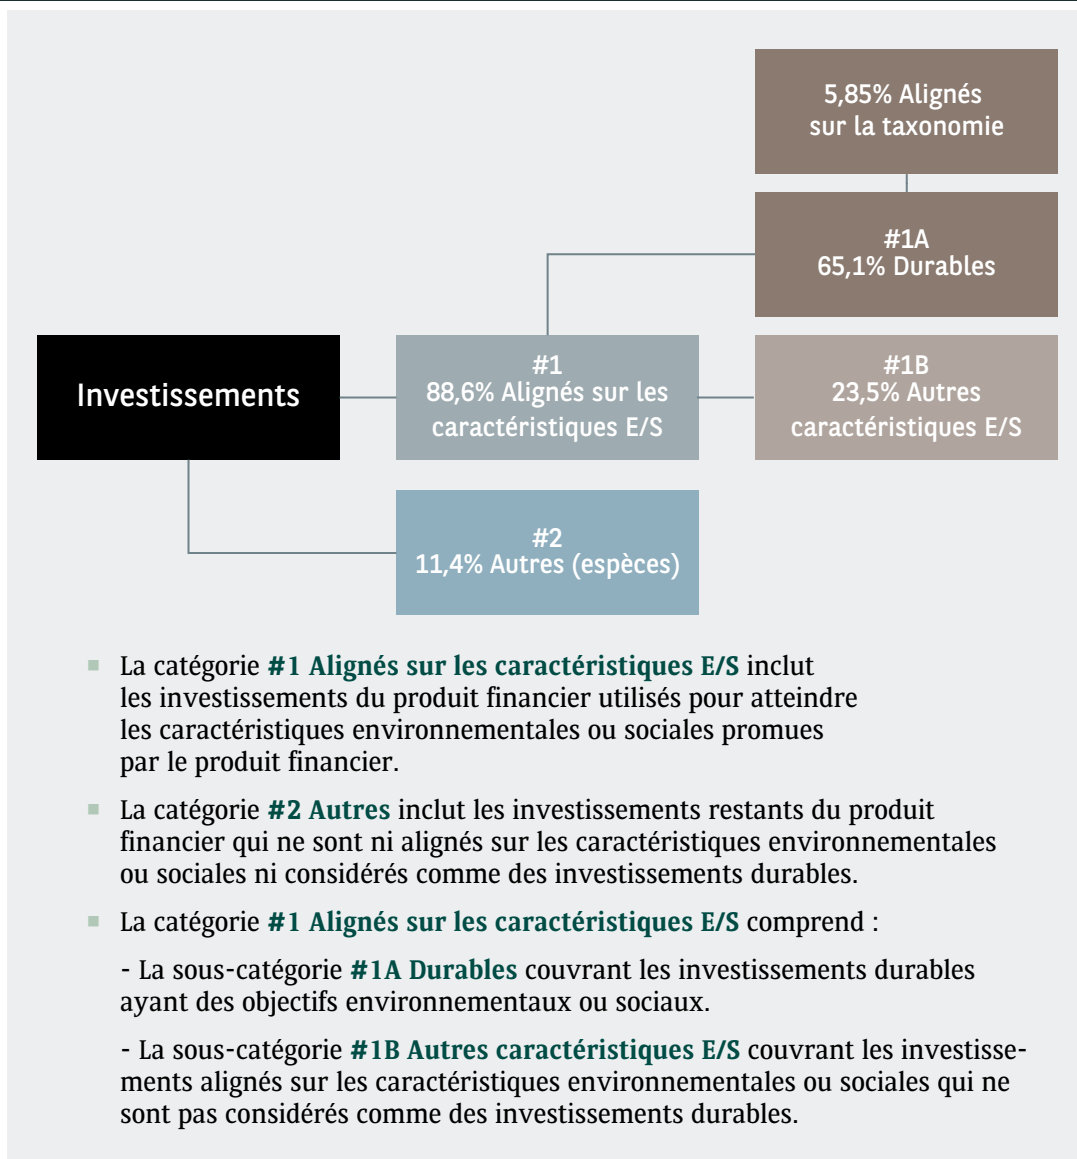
5,85% Alignés sur la taxonomie

#1A
65,1% Durables

Investissements

#1
88,6% Alignés sur les caractéristiques E/S

#1B
23,5% Autres caractéristiques E/S

#2
11,4% Autres (espèces)

La catégorie **#1 Alignés sur les caractéristiques E/S** inclut les investissements du produit financier utilisés pour atteindre les caractéristiques environnementales ou sociales promues par le produit financier.

La catégorie **#2 Autres** inclut les investissements restants du produit financier qui ne sont ni alignés sur les caractéristiques environnementales ou sociales ni considérés comme des investissements durables.

La catégorie **#1 Alignés sur les caractéristiques E/S** comprend :

- La sous-catégorie **#1A Durables** couvrant les investissements durables ayant des objectifs environnementaux ou sociaux.

- La sous-catégorie **#1B Autres caractéristiques E/S** couvrant les investissements alignés sur les caractéristiques environnementales ou sociales qui ne sont pas considérés comme des investissements durables.